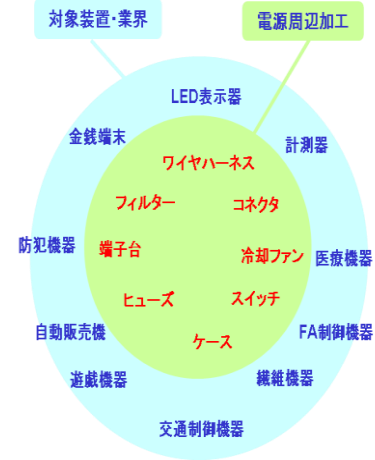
対象装置・業界

電源周辺加工

LED表示器

金銭端末

計測器

ワイヤハーネス

フィルター

コネクタ

防犯機器

端子台

冷却ファン

医療機器

ヒューズ

スイッチ

自動販売機

ケース

FA制御機器

遊戯機器

繊維機器

交通制御機器